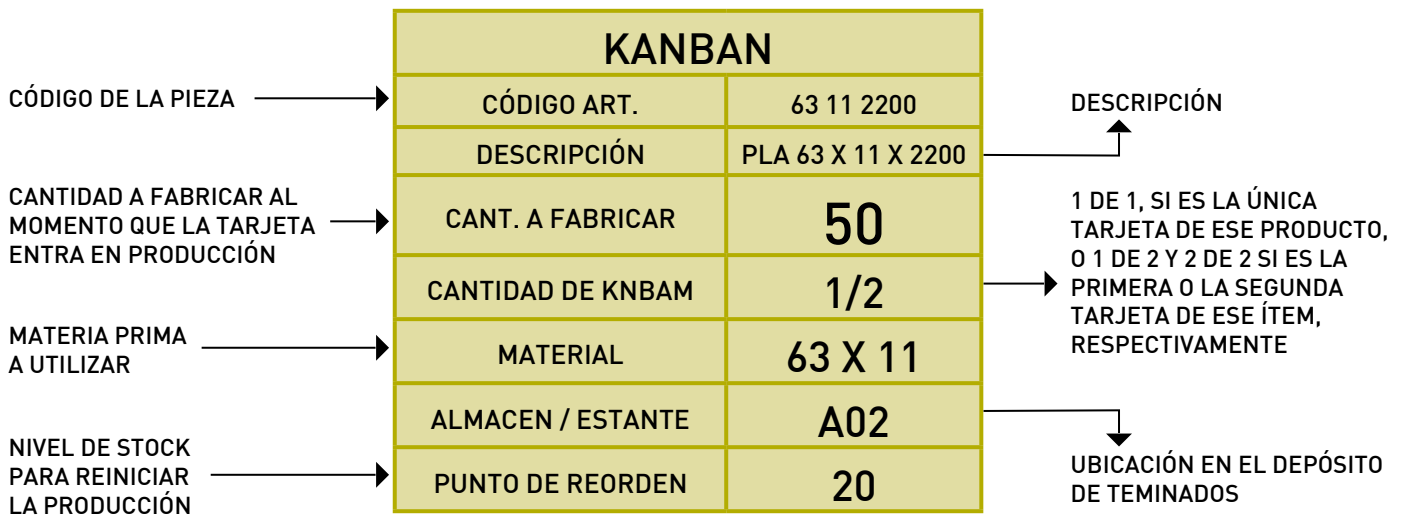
KANBAN

| CÓDIGO ART. | 63 11 2200 |
|---|---|
| DESCRIPCIÓN | PLA 63 X 11 X 2200 |
| CANT. A FABRICAR | 50 |
| CANTIDAD DE KNBAM | 1/2 |
| MATERIAL | 63 X 11 |
| ALMACEN / ESTANTE | A02 |
| PUNTO DE REORDEN | 20 |

CÓDIGO DE LA PIEZA

CANTIDAD A FABRICAR AL MOMENTO QUE LA TARJETA ENTRA EN PRODUCCIÓN

MATERIA PRIMA A UTILIZAR

NIVEL DE STOCK PARA REINICIAR LA PRODUCCIÓN

DESCRIPCIÓN

1 DE 1, SI ES LA ÚNICA TARJETA DE ESE PRODUCTO, O 1 DE 2 Y 2 DE 2 SI ES LA PRIMERA O LA SEGUNDA TARJETA DE ESE ÍTEM, RESPECTIVAMENTE

UBICACIÓN EN EL DEPÓSITO DE TEMINADOS